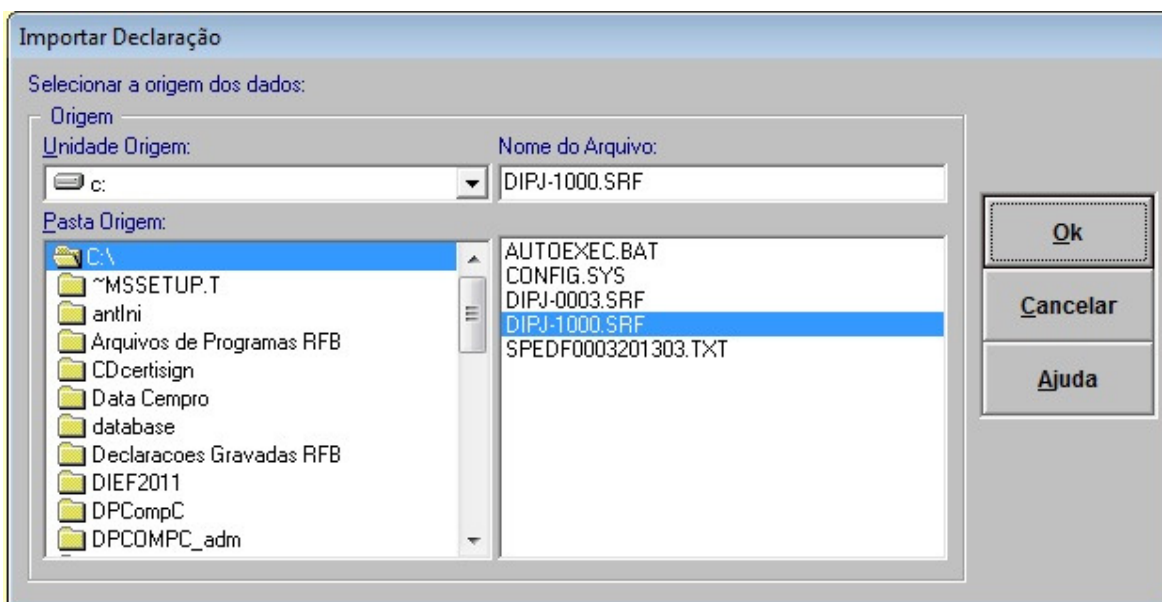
Importar Declaração

Selecionar a origem dos dados:

Origem

Unidade Origem:

c:

Nome do Arquivo:

DIPJ-1000.SRF

Pasta Origem:

C:\
~MSSETUP.T
antlni
Arquivos de Programas RFB
CDcertisign
Data Cempro
database
Declaracoes Gravadas RFB
DIEF2011
DPCompC
DPCOMPC_adm

AUTOEXEC.BAT
CONFIG.SYS
DIPJ-0003.SRF
DIPJ-1000.SRF
SPEDF0003201303.TXT

Ok

Cancelar

Ajuda